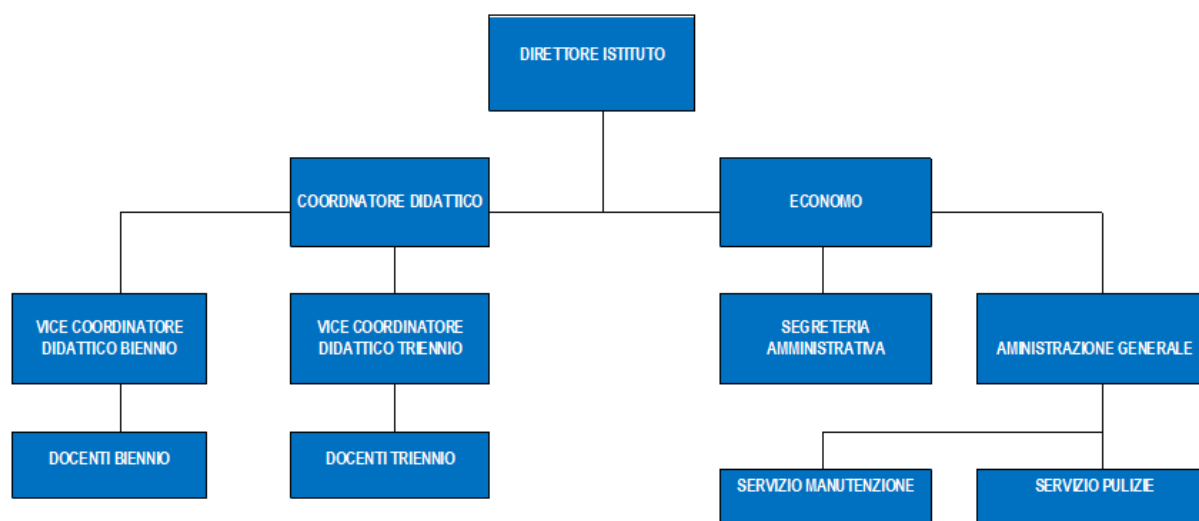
DIRETTORE ISTITUTO

COORDNATORE DIDATTICO

ECONOMO

VICE COORDINATORE DIDATTICO BIENNIO

VICE COORDINATORE DIDATTICO TRIENNIO

SEGRETERIA AMMINISTRATIVA

AMINISTRAZIONE GENERALE

DOCENTI BIENNIO

DOCENTI TRIENNIO

SERVIZIO MANUTENZIONE

SERVIZIO PULIZIE